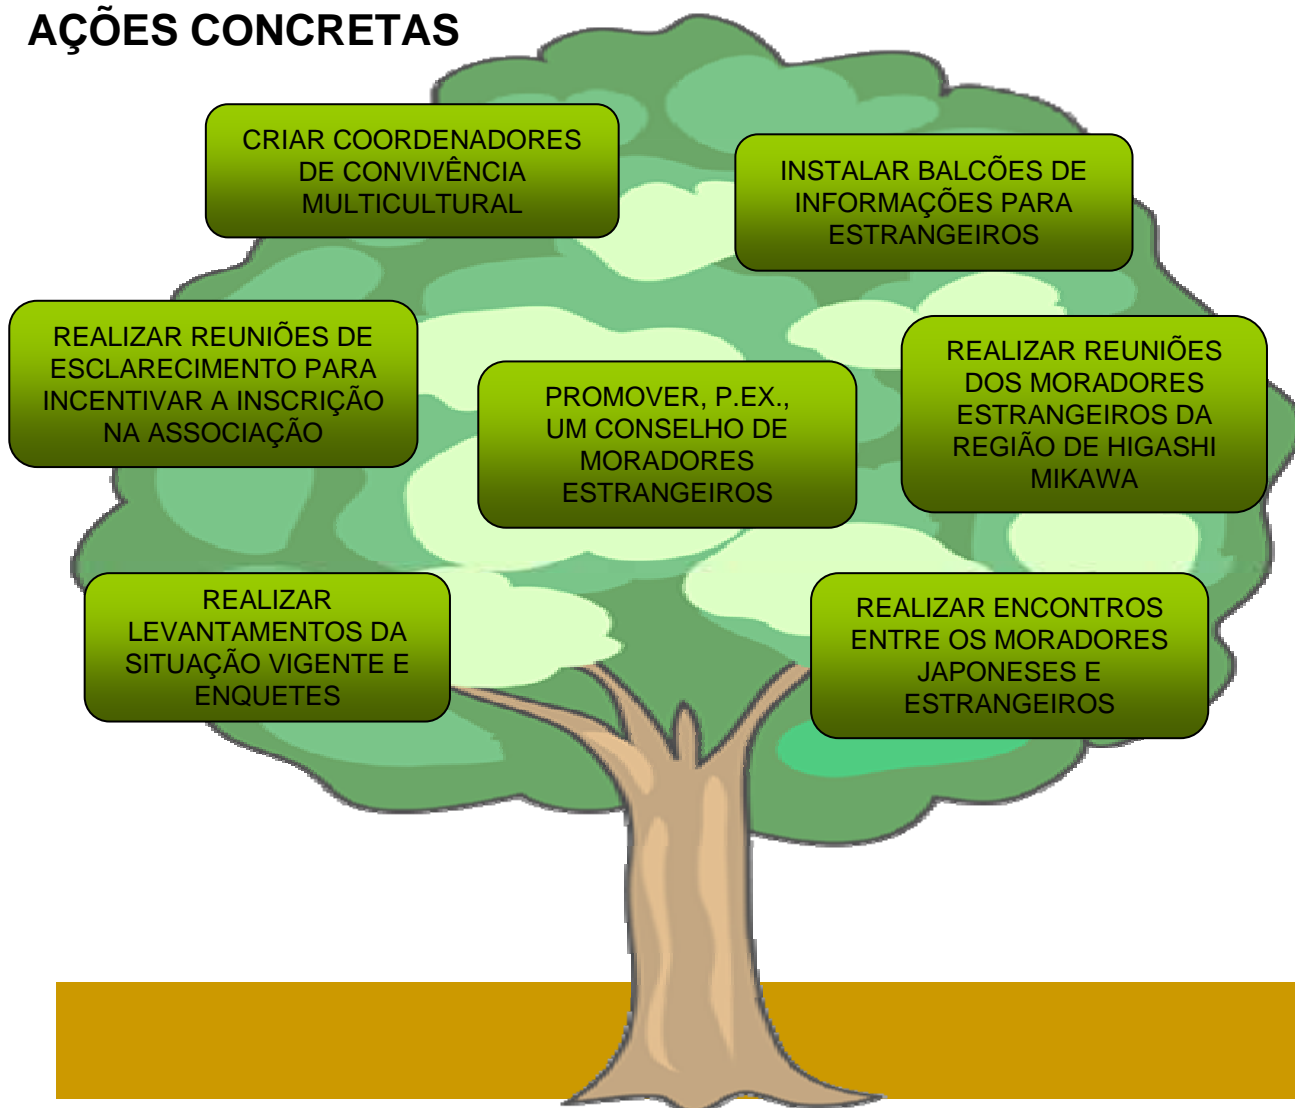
AÇÕES CONCRETAS

CRIAR COORDENADORES DE CONVIVÊNCIA MULTICULTURAL

INSTALAR BALCÕES DE INFORMAÇÕES PARA ESTRANGEIROS

REALIZAR REUNIÕES DE ESCLARECIMENTO PARA INCENTIVAR A INSCRIÇÃO NA ASSOCIAÇÃO

PROMOVER, P.EX., UM CONSELHO DE MORADORES ESTRANGEIROS

REALIZAR REUNIÕES DOS MORADORES ESTRANGEIROS DA REGIÃO DE HIGASHI MIKAWA

REALIZAR LEVANTAMENTOS DA SITUAÇÃO VIGENTE E ENQUETES

REALIZAR ENCONTROS ENTRE OS MORADORES JAPONESES E ESTRANGEIROS